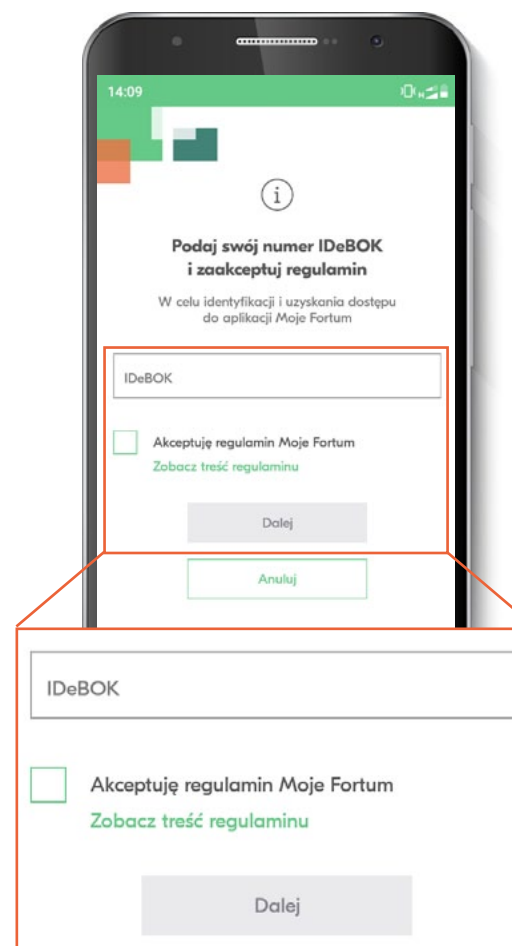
14:09

Podaj swój numer IDeBOK i zaakceptuj regulamin

W celu identyfikacji i uzyskania dostępu do aplikacji Moje Fortum

IDeBOK

Akceptuję regulamin Moje Fortum
Zobacz treść regulaminu

Dalej

Anuluj

IDeBOK

Akceptuję regulamin Moje Fortum
Zobacz treść regulaminu

Dalej